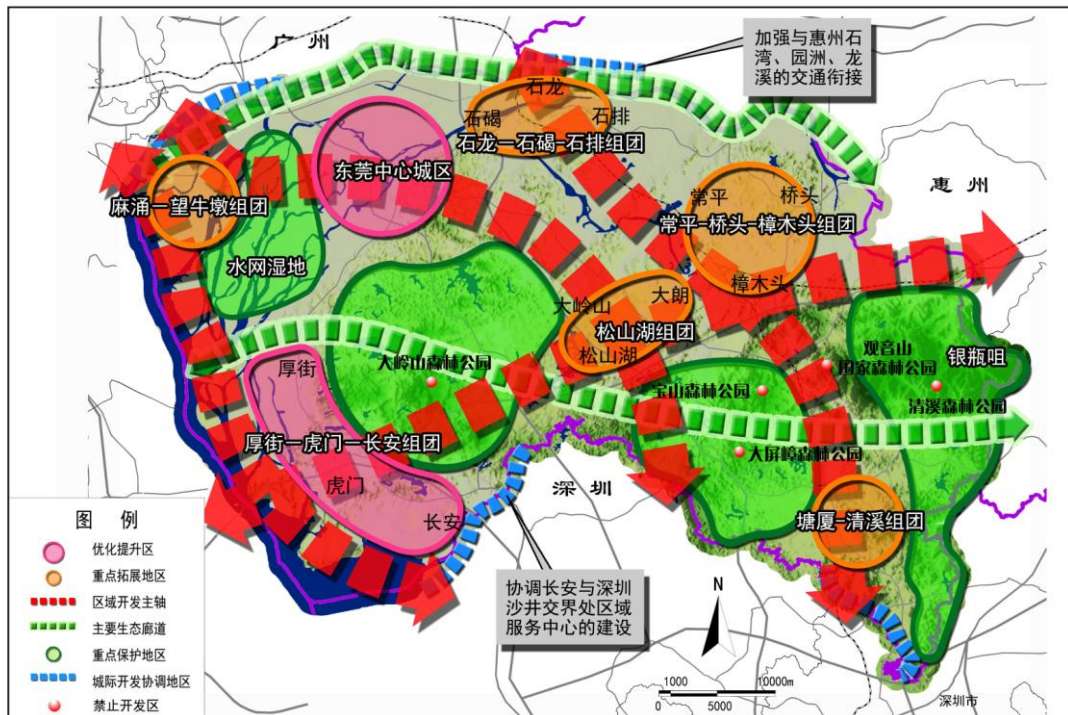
广州

加强与惠州石湾、园洲、龙溪的交通衔接

石龙
石碣
石排
石龙—石碣—石排组团

东莞中心城区

麻涌—望牛墩组团

水网湿地

常平
桥头
常平-桥头-樟木头组团
樟木头

惠州

大岭山
大朗
松山湖组团
松山湖

大岭山森林公园

厚街
厚街—虎门—长安组团
虎门
长安

宝山森林公园

观音山国家森林公园
银瓶咀
清溪森林公园

大屏嶂森林公园

深圳

塘厦-清溪组团

协调长安与深圳沙井交界处区域服务中心的建设

图例
优化提升区
重点拓展地区
区域开发主轴
主要生态廊道
重点保护地区
城际开发协调地区
禁止开发区

N

0 1000 5000 10000m

深圳市